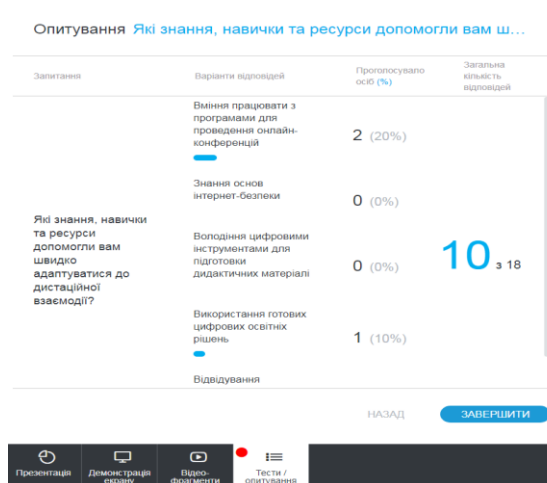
Опитування Які знання, навички та ресурси допомогли вам ш...

| Запитання | Варіанти відповідей | Проголосувало осіб (%) | Загальна кількість відповідей |
|---|---|---|---|
| Які знання, навички та ресурси допомогли вам швидко адаптуватися до дистаційної взаємодії? | Вміння працювати з програмами для проведення онлайн-конференцій | 2 (20%) | 10 з 18 |
| | Знання основ інтернет-безпеки | 0 (0%) | |
| | Володіння цифровими інструментами для підготовки дидактичних матеріалі | 0 (0%) | |
| | Використання готових цифрових освітніх рішень | 1 (10%) | |
| | Відвідування | | |

НАЗАД ЗАВЕРШИТИ

Презентація Демонстрація екрану Відео-фрагменти Тести / опитування